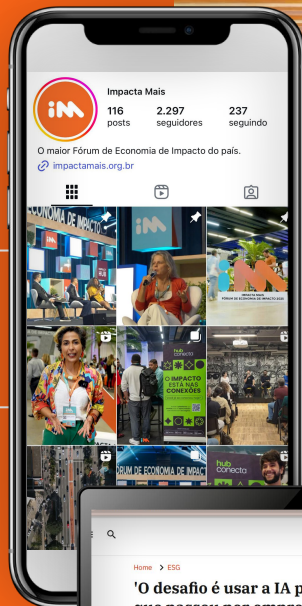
iM

Impacta Mais

116
posts

2.297
seguidores

237
seguindo

O maior Fórum de Economia de Impacto do país.

impactamais.org.br

ECONOMIA DE IMPACTO

iM

IMPACTA MAIS
FÓRUM DE ECONOMIA DE IMPACTO 2025

iM

hub conecta

O IMPACTO ESTÁ NAS CONEXÕES

ÓRUM DE ECONOMIA DE IMPACTO

hub conecta

Home > ESG

'O desafio é usar a IA p
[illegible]